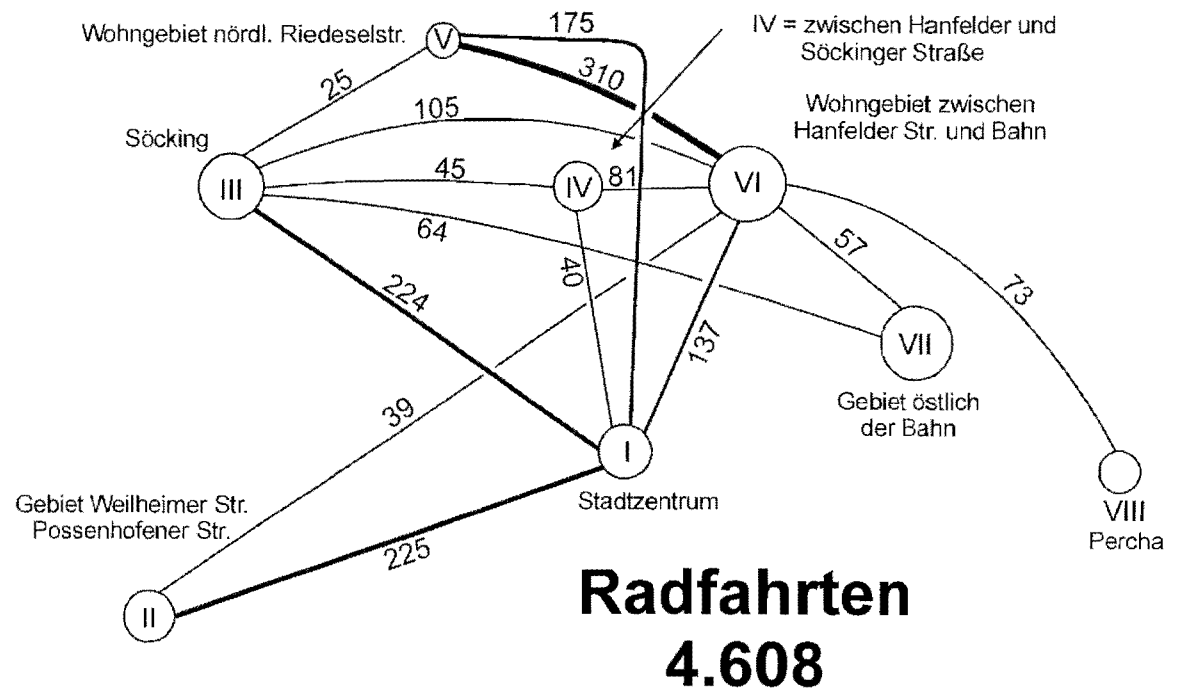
Wohngebiet nördl. Riedeselstr.

V

175

IV = zwischen Hanfelder und Söckinger Straße

310

25

105

Wohngebiet zwischen Hanfelder Str. und Bahn

Söcking

III

45

IV

81

VI

64

57

224

40

73

137

VII

Gebiet östlich der Bahn

39

I

Gebiet Weilheimer Str. Possenhofener Str.

Stadtzentrum

VIII
Percha

225

II

Radfahrten
4.608